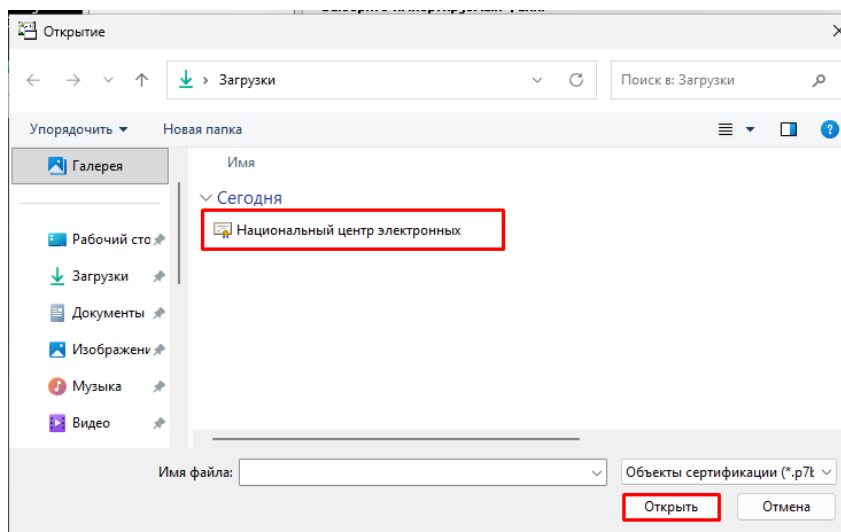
Открытие

Загрузки

Поиск в: Загрузки

Упорядочить ▾ Новая папка

Галерея

Имя

Сегодня

Национальный центр электронных

Рабочий сто

Загрузки

Документы

Изображени

Музыка

Видео

Имя файла:

Объекты сертификации (*.p7t

Открыть

Отмена